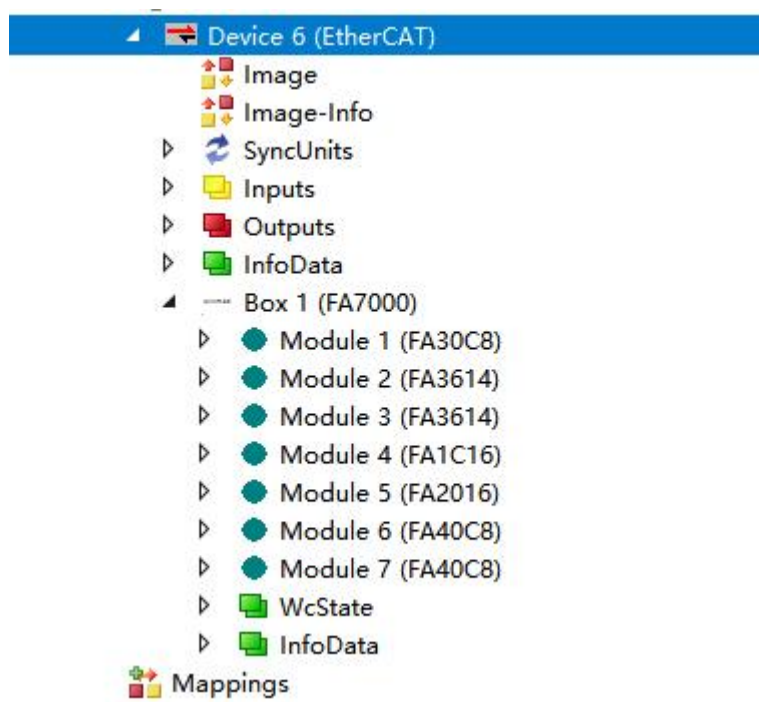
Device 6 (EtherCAT)
Image
Image-Info
SyncUnits
Inputs
Outputs
InfoData
Box 1 (FA7000)
Module 1 (FA30C8)
Module 2 (FA3614)
Module 3 (FA3614)
Module 4 (FA1C16)
Module 5 (FA2016)
Module 6 (FA40C8)
Module 7 (FA40C8)
WcState
InfoData
Mappings